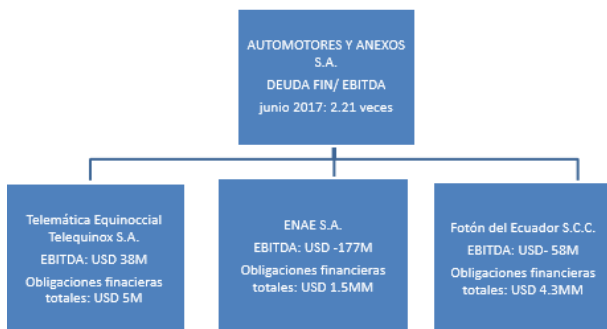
AUTOMOTORES Y ANEXOS S.A.
DEUDA FIN/ EBITDA
junio 2017: 2.21 veces

Telemática Equinoccial Telequinox S.A.
EBITDA: USD 38M
Obligaciones finacieras totales: USD 5M

ENAE S.A.
EBITDA: USD -177M
Obligaciones financieras totales: USD 1.5MM

Fotón del Ecuador S.C.C.
EBITDA: USD- 58M
Obligaciones financieras totales: USD 4.3MM